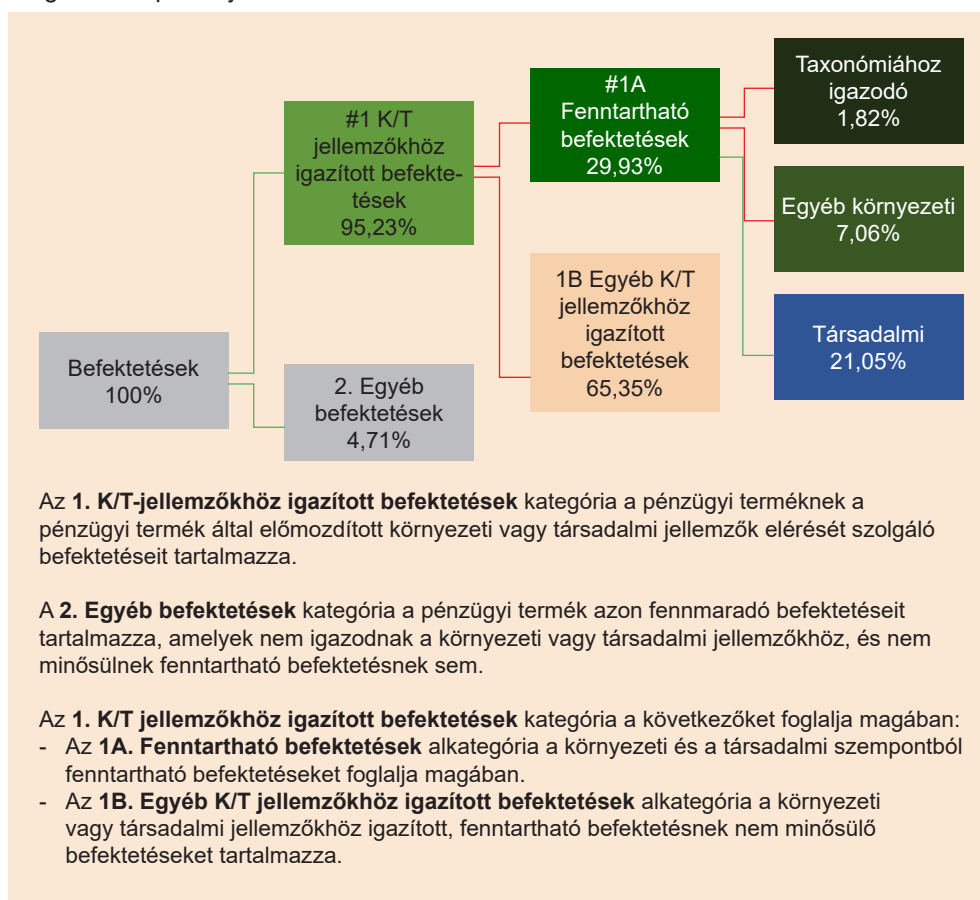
Befektetések
100%

#1 K/T jellemzőkhöz igazított befektetések
95,23%

2. Egyéb befektetések
4,71%

#1A
Fenntartható befektetések
29,93%

1B Egyéb K/T jellemzőkhöz igazított befektetések
65,35%

Taxonómiához igazodó
1,82%

Egyéb környezeti
7,06%

Társadalmi
21,05%

Az **1. K/T-jellemzőkhöz igazított befektetések** kategória a pénzügyi terméknek a pénzügyi termék által előmozdított környezeti vagy társadalmi jellemzők elérését szolgáló befektetéseit tartalmazza.

A **2. Egyéb befektetések** kategória a pénzügyi termék azon fennmaradó befektetéseit tartalmazza, amelyek nem igazodnak a környezeti vagy társadalmi jellemzőkhöz, és nem minősülnek fenntartható befektetésnek sem.

Az **1. K/T jellemzőkhöz igazított befektetések** kategória a következőket foglalja magában:
- Az **1A. Fenntartható befektetések** alkategória a környezeti és a társadalmi szempontból fenntartható befektetéseket foglalja magában.
- Az **1B. Egyéb K/T jellemzőkhöz igazított befektetések** alkategória a környezeti vagy társadalmi jellemzőkhöz igazított, fenntartható befektetésnek nem minősülő befektetéseket tartalmazza.